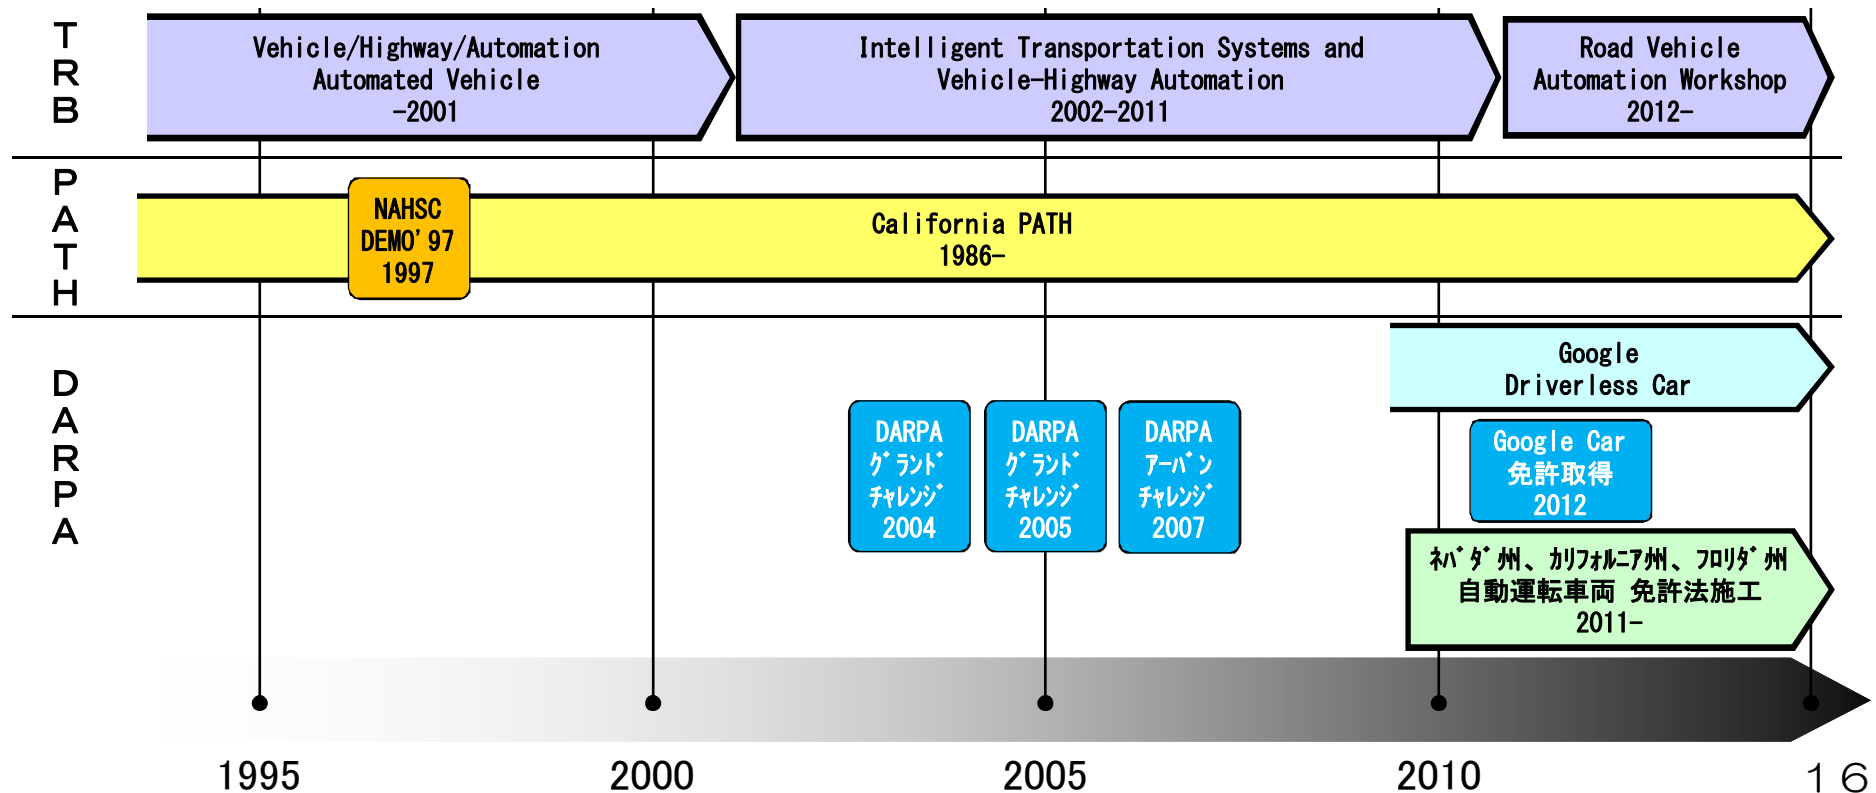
TRB

Vehicle/Highway/Automation Automated Vehicle -2001

Intelligent Transportation Systems and Vehicle-Highway Automation 2002-2011

Road Vehicle Automation Workshop 2012-

PATH

NAHSC DEMO'97 1997

California PATH 1986-

DARPA

Google Driverless Car

DARPA ｸﾞﾗﾝﾄﾞ ﾁｬﾚﾝｼﾞ 2004

DARPA ｸﾞﾗﾝﾄﾞ ﾁｬﾚﾝｼﾞ 2005

DARPA ｱｰﾊﾞﾝ ﾁｬﾚﾝｼﾞ 2007

Google Car 免許取得 2012

ﾈﾊﾞﾀﾞ州、ｶﾘﾌｫﾙﾆｱ州、ﾌﾛﾘﾀﾞ州 自動運転車両 免許法施工 2011-

1995

2000

2005

2010

16